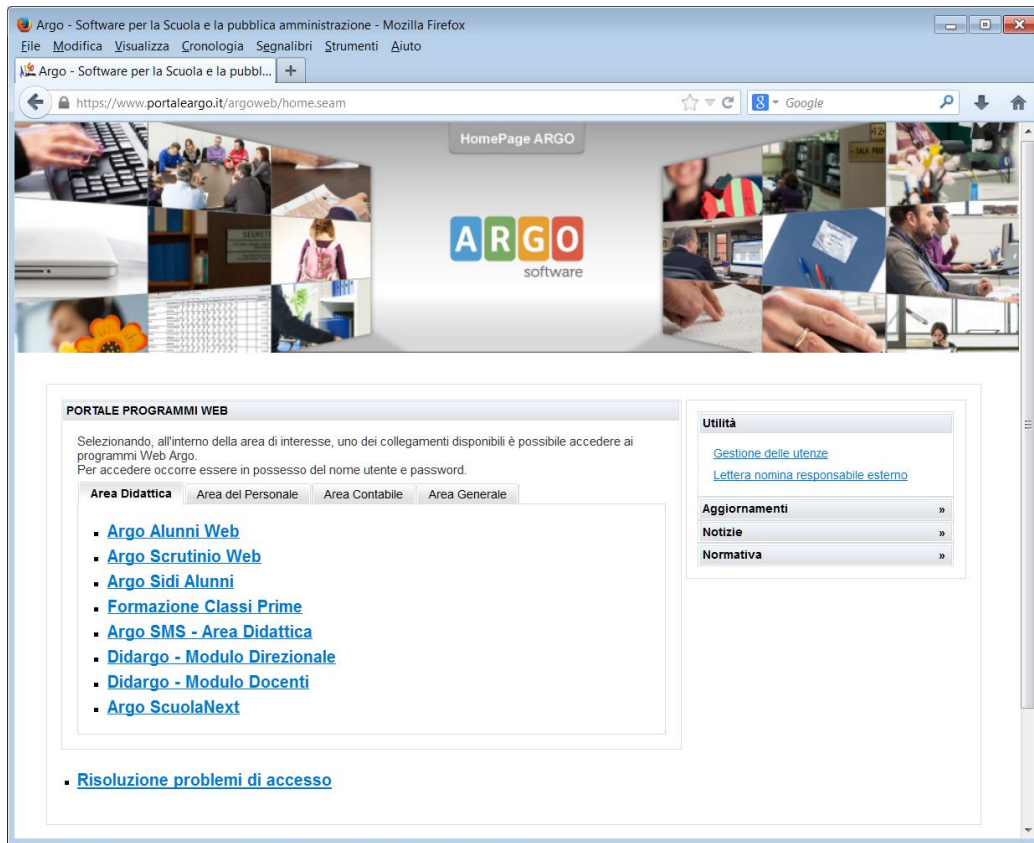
Argo - Software per la Scuola e la pubblica amministrazione - Mozilla Firefox
File Modifica Visualizza Cronologia Segnalibri Strumenti Aiuto
Argo - Software per la Scuola e la pubbl...
https://www.portaleargo.it/argoweb/home.seam
Google

HomePage ARGO
ARGO software

PORTALE PROGRAMMI WEB
Selezionando, all'interno della area di interesse, uno dei collegamenti disponibili è possibile accedere ai programmi Web Argo.
Per accedere occorre essere in possesso del nome utente e password.

Area Didattica | Area del Personale | Area Contabile | Area Generale

- Argo Alunni Web
- Argo Scrutinio Web
- Argo Sidi Alunni
- Formazione Classi Prime
- Argo SMS - Area Didattica
- Didargo - Modulo Direzionale
- Didargo - Modulo Docenti
- Argo ScuolaNext

Utilità
Gestione delle utenze
Lettera nomina responsabile esterno
Aggiornamenti »
Notizie »
Normativa »

- Risoluzione problemi di accesso